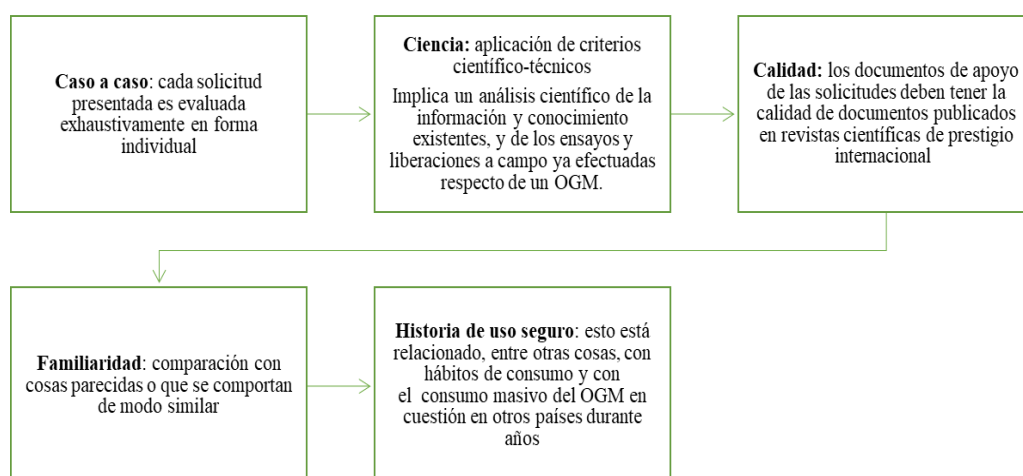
**Caso a caso**: cada solicitud presentada es evaluada exhaustivamente en forma individual

**Ciencia:** aplicación de criterios científico-técnicos

Implica un análisis científico de la información y conocimiento existentes, y de los ensayos y liberaciones a campo ya efectuadas respecto de un OGM.

**Calidad:** los documentos de apoyo de las solicitudes deben tener la calidad de documentos publicados en revistas científicas de prestigio internacional

**Familiaridad**: comparación con cosas parecidas o que se comportan de modo similar

**Historia de uso seguro**: esto está relacionado, entre otras cosas, con hábitos de consumo y con el consumo masivo del OGM en cuestión en otros países durante años